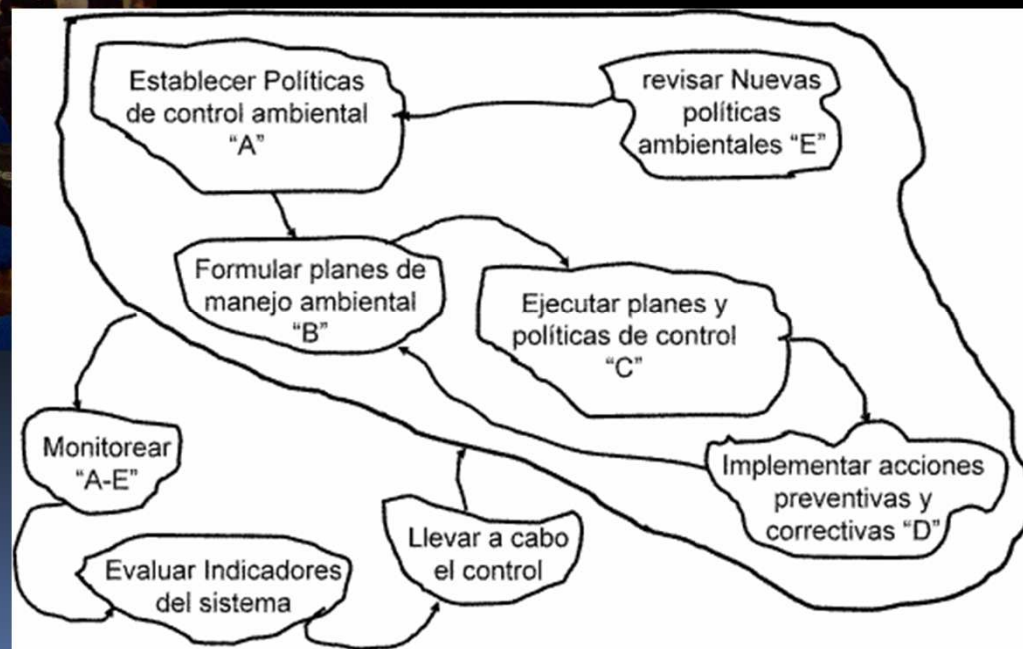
Establecer Políticas de control ambiental "A"

revisar Nuevas políticas ambientales "E"

Formular planes de manejo ambiental "B"

Ejecutar planes y políticas de control "C"

Implementar acciones preventivas y correctivas "D"

Monitorear "A-E"

Evaluar Indicadores del sistema

Llevar a cabo el control